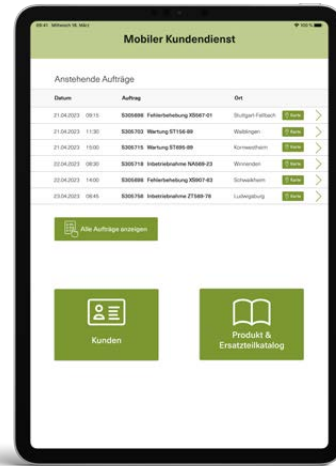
09:41 Mittwoch 26. März

Mobiler Kundendienst

Anstehende Aufträge

| Datum | | Auftrag | Ort | |
|---|---|---|---|---|
| 21.04.2023 | 09:15 | 5305888 Fehlerbehebung X5567-01 | Stuttgart-Fellbach | Karte |
| 21.04.2023 | 11:30 | 5305703 Wartung ST156-89 | Waiblingen | Karte |
| 21.04.2023 | 15:00 | 5305715 Wartung ST695-89 | Kornwestheim | Karte |
| 22.04.2023 | 09:30 | 5305718 Inbetriebnahme NA569-22 | Winnenden | Karte |
| 22.04.2023 | 14:00 | 5305888 Fehlerbehebung X5907-63 | Schwaikheim | Karte |
| 23.04.2023 | 08:45 | 5305768 Inbetriebnahme ZT589-76 | Ludwigsburg | Karte |

Alle Aufträge anzeigen

Kunden

Produkt & Ersatzteilkatalog